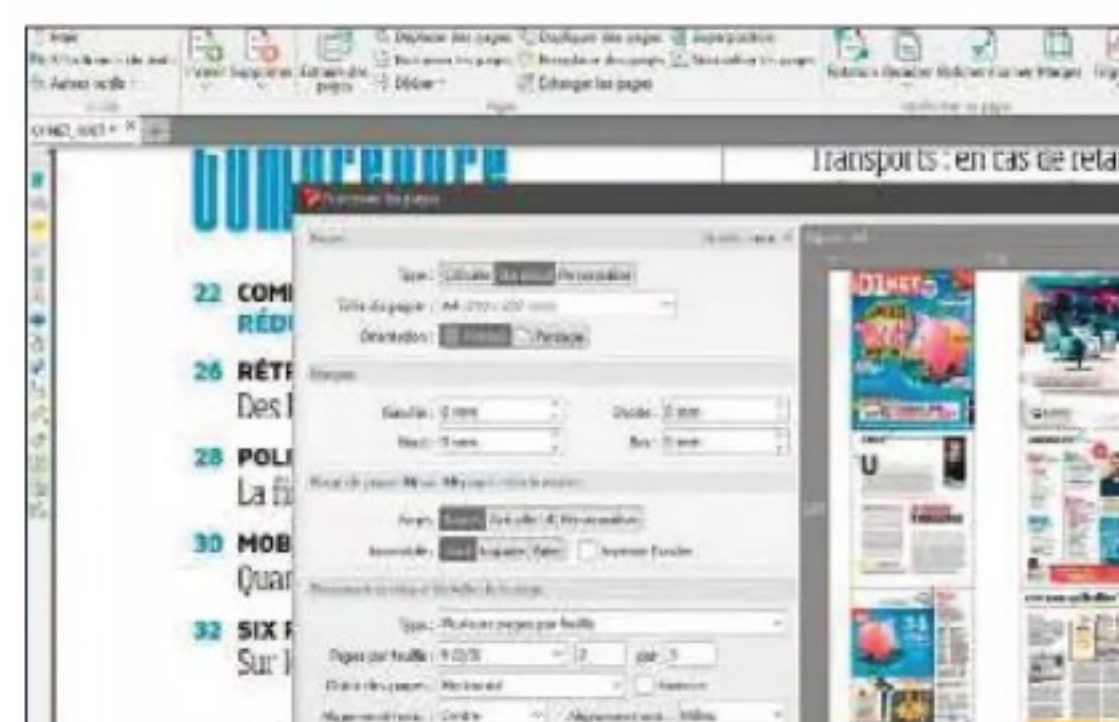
Transports : en cas de reta

22 COM
RÉDU

26 RÉTR
Des l

28 POLI
La fi

30 MOB
Quar

32 SIX F
Sur l

Déplacer des pages
Dupliquer des pages
Échanger les pages
Déter

Type :
Taille du papier : A4
Orientation :
Marges
Gauche : 0 mm
Droite : 0 mm
Haut : 0 mm
Bas : 0 mm
Pages par feuille :
Ordre des pages :